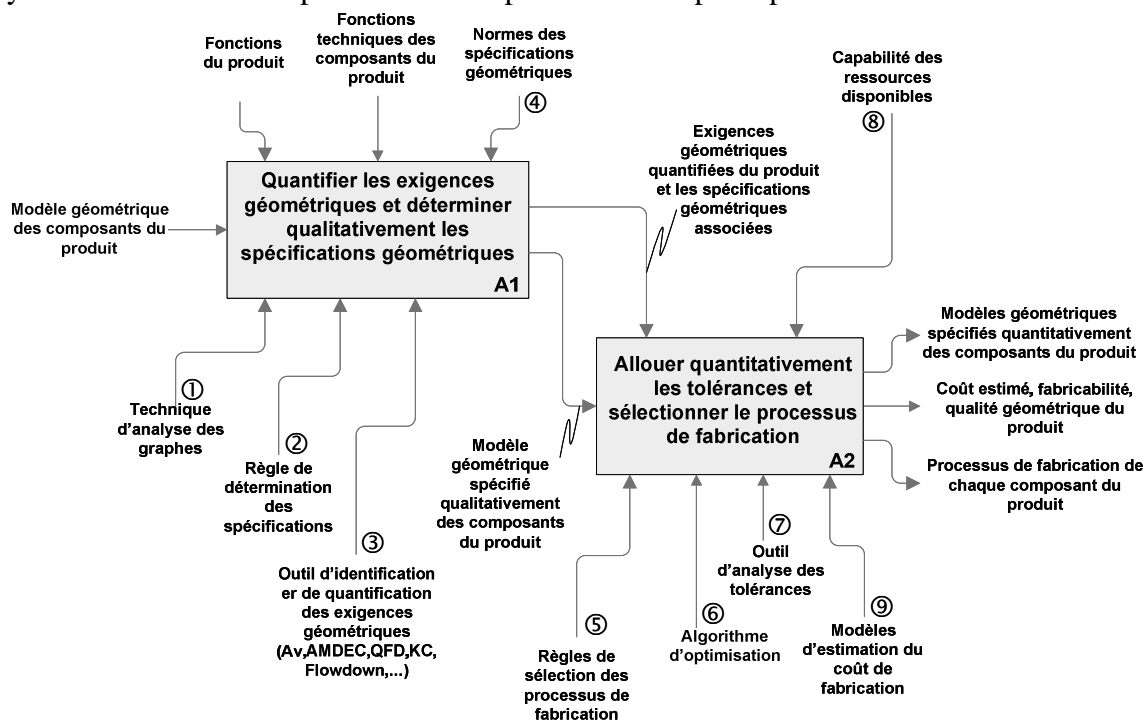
Fonctions du produit

Fonctions techniques des composants du produit

Normes des spécifications géométriques

④

Capabilité des ressources disponibles

⑧

Modèle géométrique des composants du produit

Quantifier les exigences géométriques et déterminer qualitativement les spécifications géométriques

A1

Exigences géométriques quantifiées du produit et les spécifications géométriques associées

Modèles géométriques spécifiés quantitativement des composants du produit

Allouer quantitativement les tolérances et sélectionner le processus de fabrication

A2

Coût estimé, fabricabilité, qualité géométrique du produit

Processus de fabrication de chaque composant du produit

①

Technique d'analyse des graphes

②

Règle de détermination des spécifications

③

Outil d'identification er de quantification des exigences géométriques (Av,AMDEC,QFD,KC, Flowdown,...)

Modèle géométrique spécifié qualitativement des composants du produit

⑤

Règles de sélection des processus de fabrication

⑥

Algorithme d'optimisation

⑦

Outil d'analyse des tolérances

⑨

Modèles d'estimation du coût de fabrication